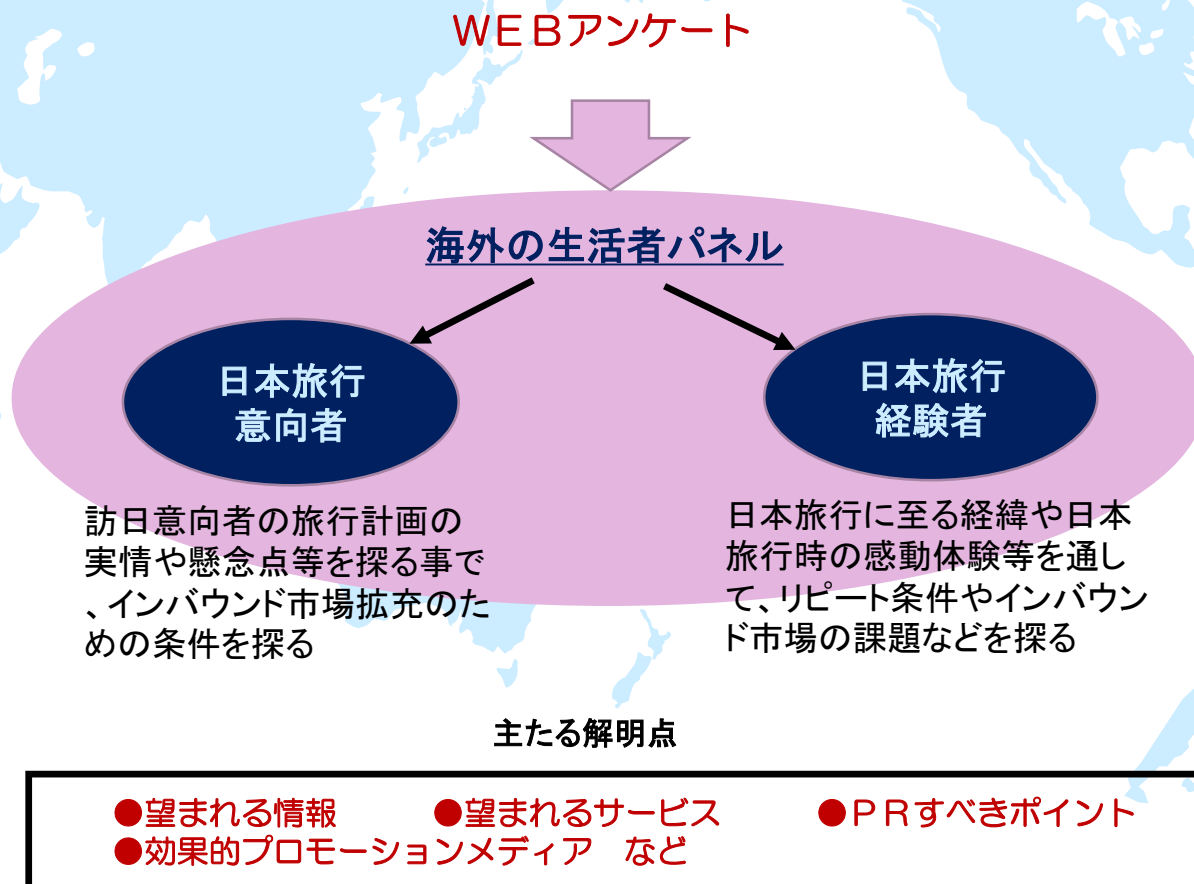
ＷＥＢアンケート

海外の生活者パネル

日本旅行
意向者

日本旅行
経験者

訪日意向者の旅行計画の実情や懸念点等を探る事で、インバウンド市場拡充のための条件を探る

日本旅行に至る経緯や日本旅行時の感動体験等を通して、リピート条件やインバウンド市場の課題などを探る

主たる解明点

●望まれる情報　●望まれるサービス　●ＰＲすべきポイント
●効果的プロモーションメディア　など